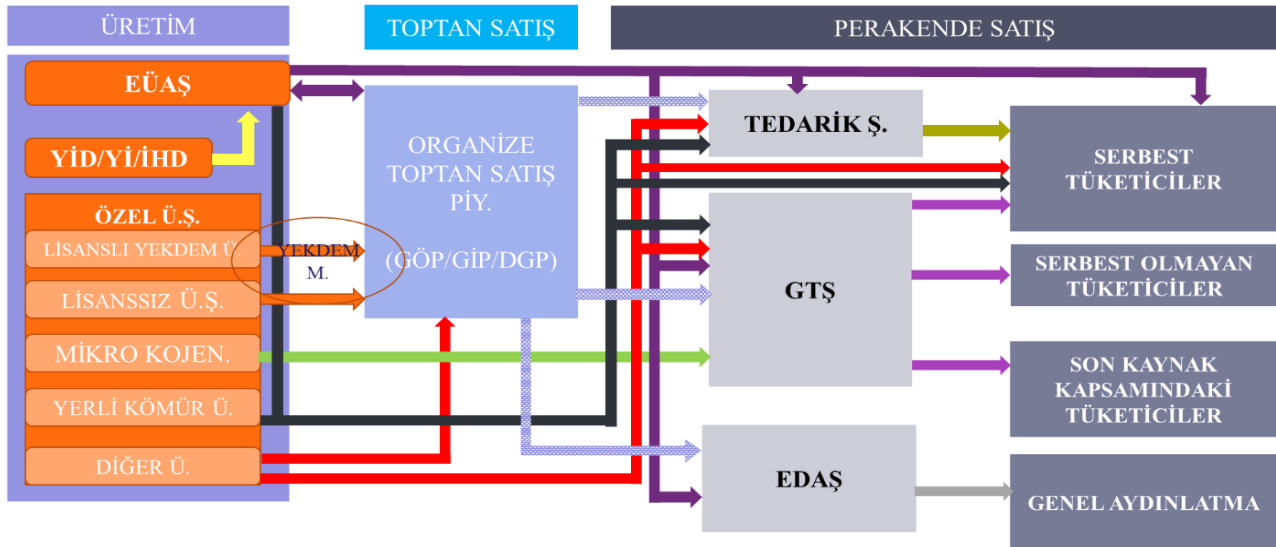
ÜRETİM

TOPTAN SATIŞ

PERAKENDE SATIŞ

EÜAŞ

YİD/Yİ/İHD

ÖZEL Ü.Ş.

LİSANSLI YEKDEM Ü.

LİSANSSIZ Ü.Ş.

MİKRO KOJEN.

YERLİ KÖMÜR Ü.

DİĞER Ü.

YEKDEM M.

ORGANİZE TOPTAN SATIŞ PİY.

(GÖP/GİP/DGP)

TEDARİK Ş.

GTŞ

EDAŞ

SERBEST TÜKETİCİLER

SERBEST OLMAYAN TÜKETİCİLER

SON KAYNAK KAPSAMINDAKİ TÜKETİCİLER

GENEL AYDINLATMA